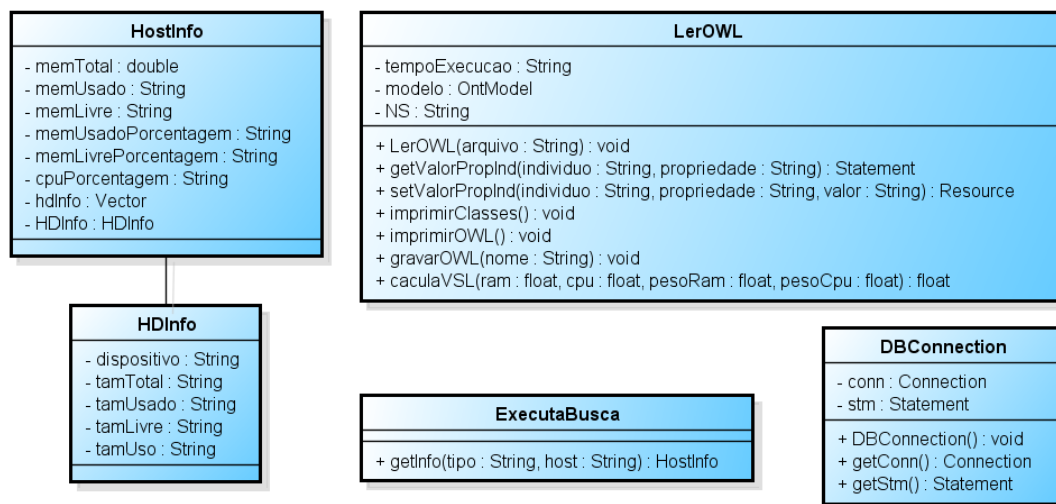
HostInfo

- memTotal : double
- memUsado : String
- memLivre : String
- memUsadoPorcentagem : String
- memLivrePorcentagem : String
- cpuPorcentagem : String
- hdInfo : Vector
- HDInfo : HDInfo

HDInfo

- dispositivo : String
- tamTotal : String
- tamUsado : String
- tamLivre : String
- tamUso : String

LerOWL

- tempoExecucao : String
- modelo : OntModel
- NS : String

+ LerOWL(arquivo : String) : void
+ getValorPropInd(individuo : String, propriedade : String) : Statement
+ setValorPropInd(individuo : String, propriedade : String, valor : String) : Resource
+ imprimirClasses() : void
+ imprimirOWL() : void
+ gravarOWL(nome : String) : void
+ caculaVSL(ram : float, cpu : float, pesoRam : float, pesoCpu : float) : float

ExecutaBusca

+ getInfo(tipo : String, host : String) : HostInfo

DBConnection

- conn : Connection
- stm : Statement

+ DBConnection() : void
+ getConn() : Connection
+ getStm() : Statement